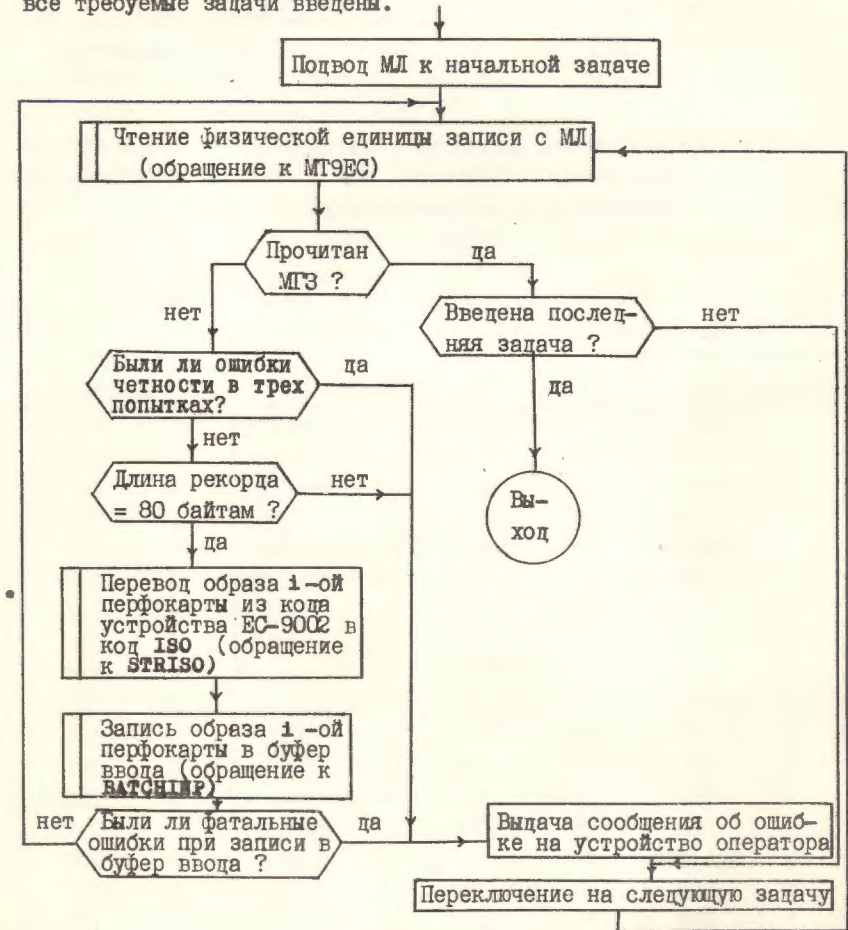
все требуемые задачи введены.

Подвод МЛ к начальной задаче

Чтение физической единицы записи с МЛ (обращение к МТ9ЕС)

Прочитан МГЗ ?

да

нет

Введена последняя задача ?

нет

да

Выход

Были ли ошибки четности в трех попытках?

да

нет

Длина рекорда = 80 байтам ?

нет

да

Перевод образа i -ой перфокарты из кода устройства ЕС-9002 в код ISO (обращение к STRISO)

Запись образа i -ой перфокарты в буфер ввода (обращение к BATCHINP)

нет

Были ли фатальные ошибки при записи в буфер ввода ?

да

Выдача сообщения об ошибке на устройство оператора

Переключение на следующую задачу